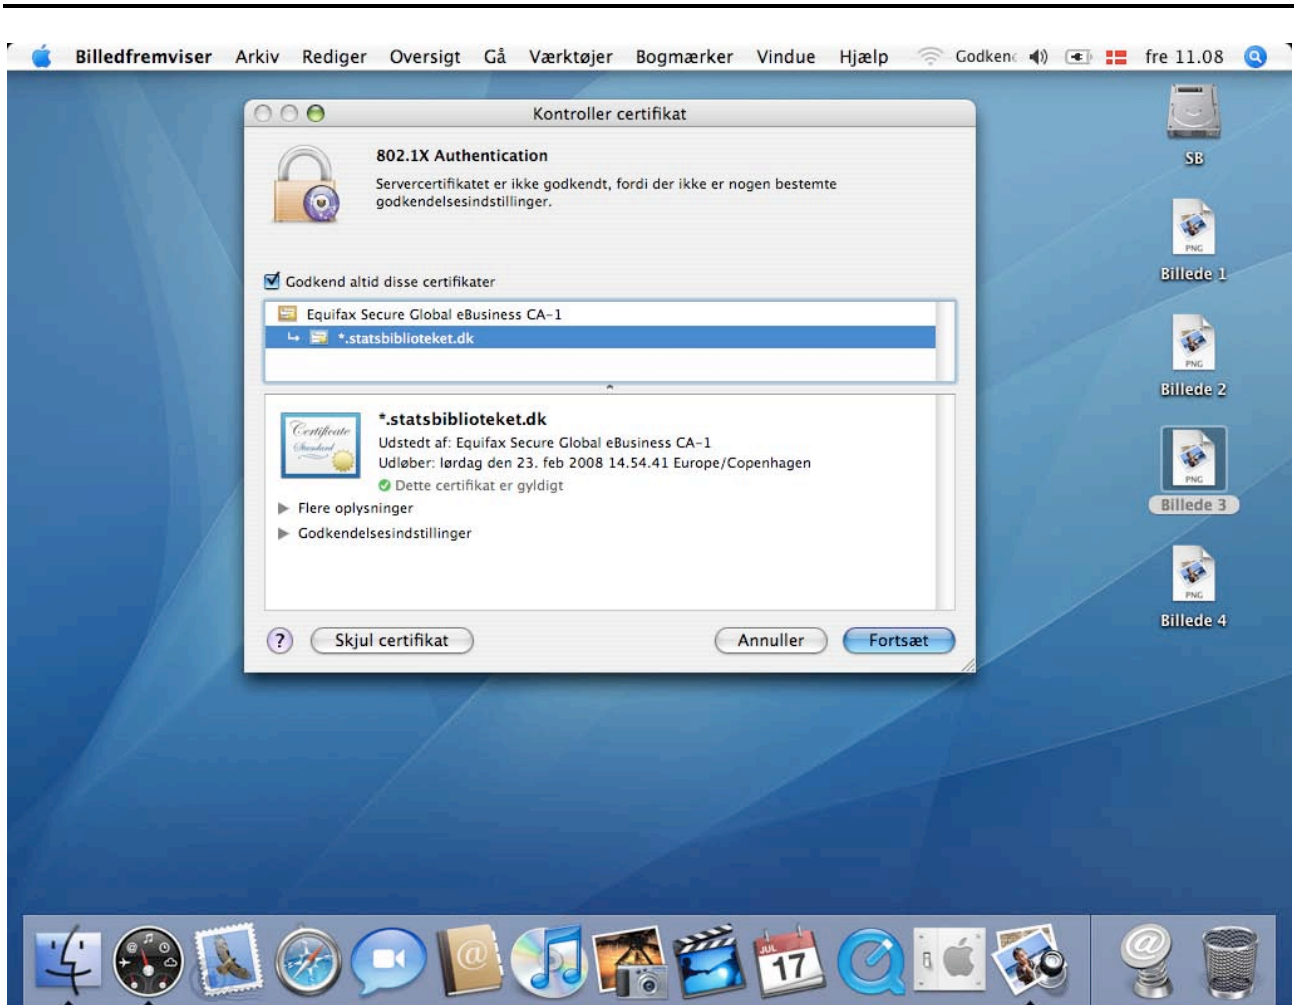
Billedfremviser Arkiv Rediger Oversigt Gå Værktøjer Bogmærker Vindue Hjælp Godkend fre 11.08

Kontroller certifikat

802.1X Authentication

Servercertifikatet er ikke godkendt, fordi der ikke er nogen bestemte godkendelsesindstillinger.

Godkend altid disse certifikater

Equifax Secure Global eBusiness CA-1

*.statsbiblioteket.dk

Certificate Standard

*.statsbiblioteket.dk

Udstedt af: Equifax Secure Global eBusiness CA-1

Udløber: lørdag den 23. feb 2008 14.54.41 Europe/Copenhagen

Dette certifikat er gyldigt

Flere oplysninger

Godkendelsesindstillinger

?

Skjul certifikat

Annuller

Fortsæt

SB

PNG

Billede 1

PNG

Billede 2

PNG

Billede 3

PNG

Billede 4

JUL

17